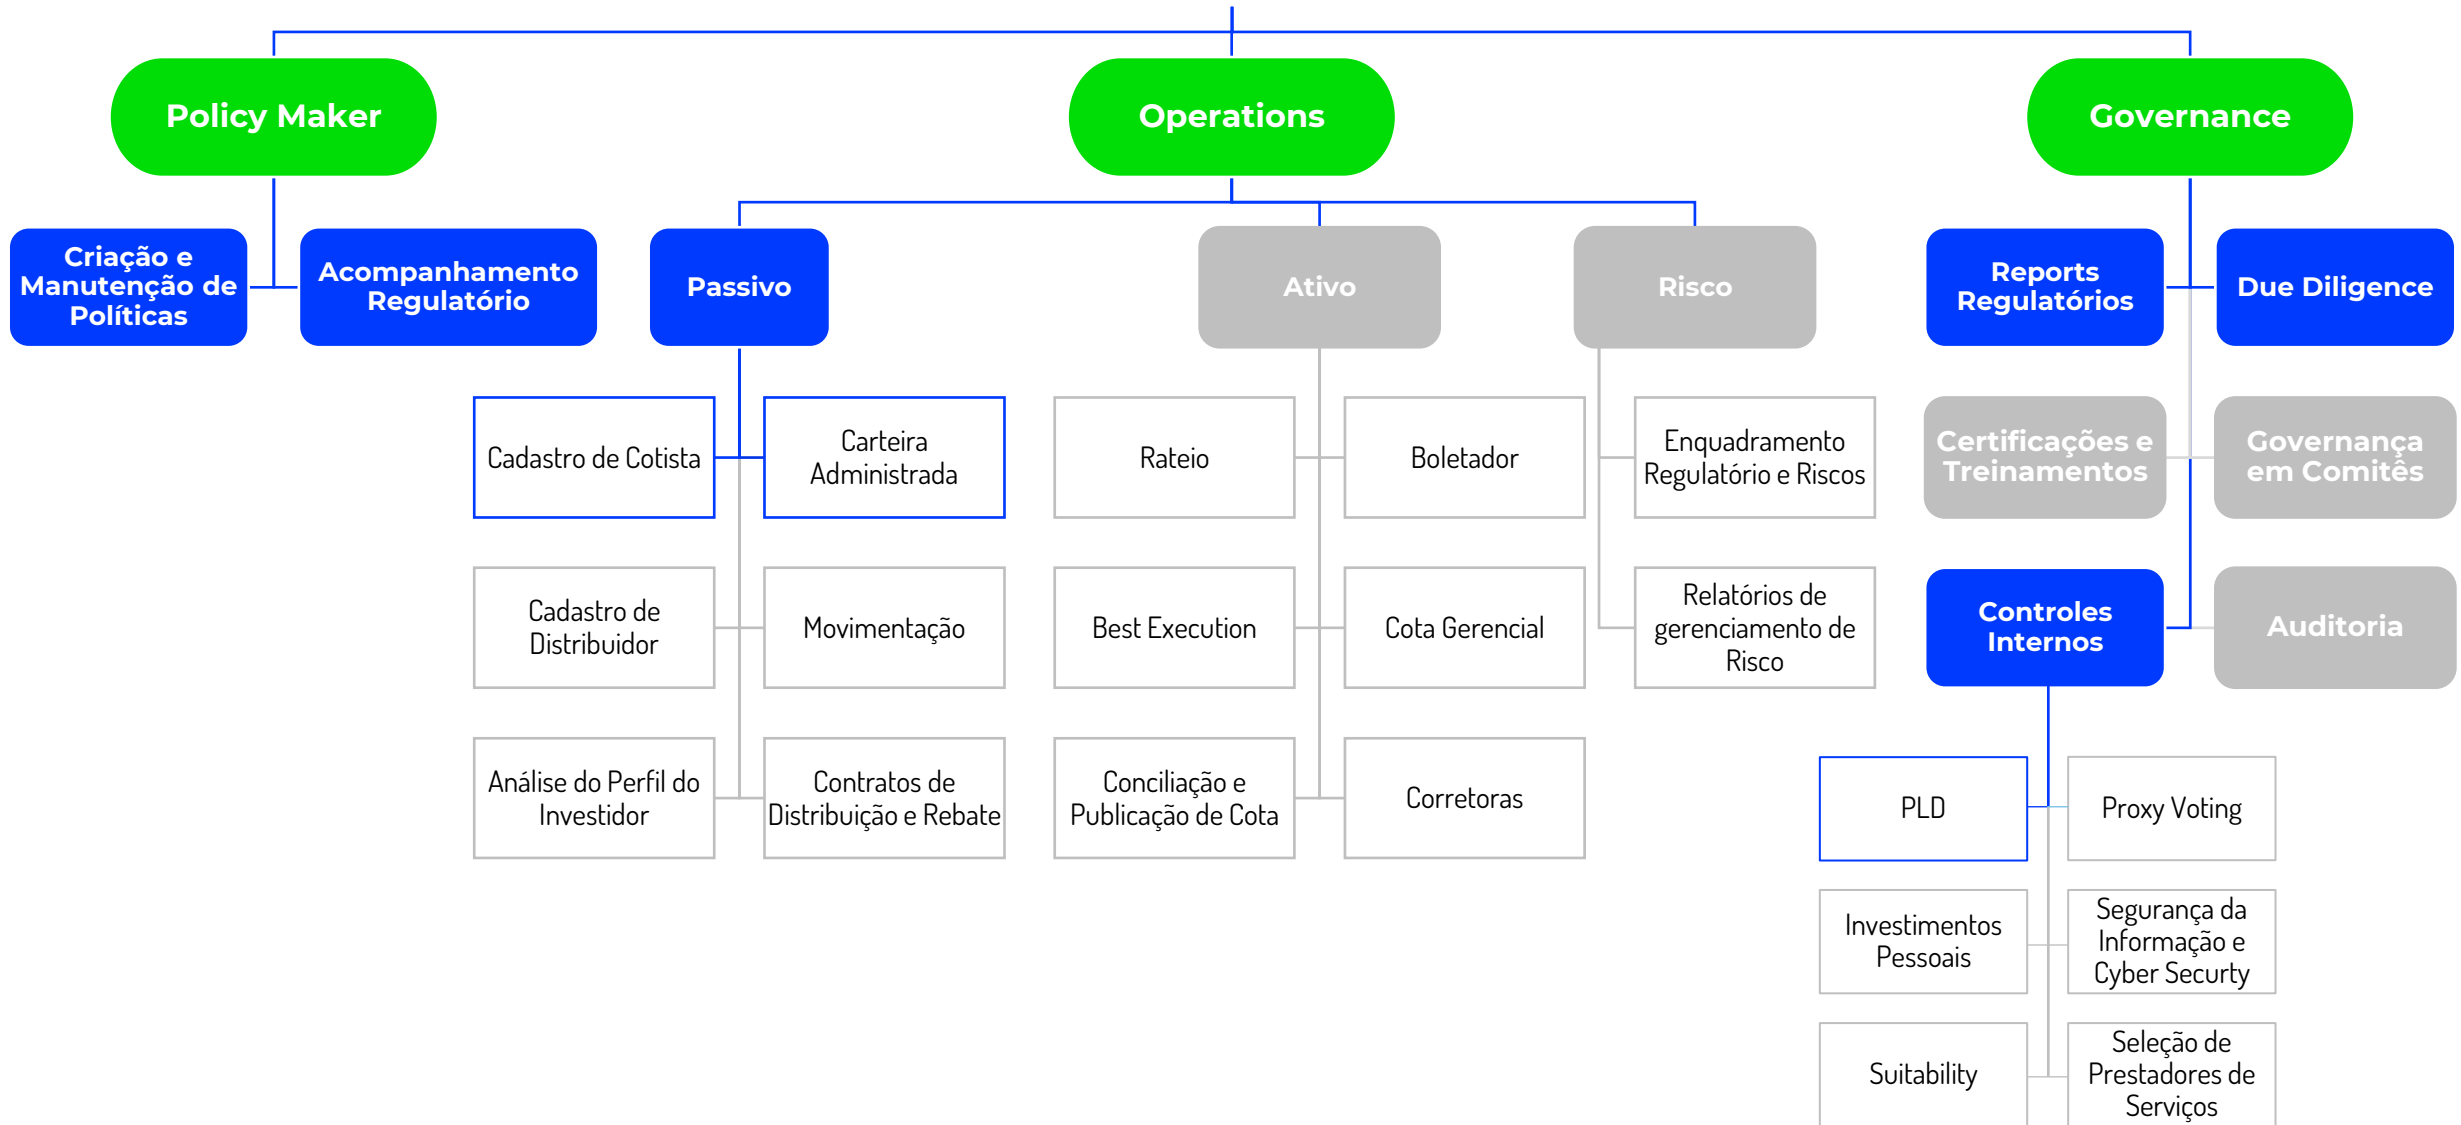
Policy Maker

Operations

Governance

Criação e Manutenção de Políticas

Acompanhamento Regulatório

Passivo

Ativo

Risco

Reports Regulatórios

Due Diligence

Cadastro de Cotista

Carteira Administrada

Rateio

Boletador

Enquadramento Regulatório e Riscos

Certificações e Treinamentos

Governança em Comitês

Cadastro de Distribuidor

Movimentação

Best Execution

Cota Gerencial

Relatórios de gerenciamento de Risco

Controles Internos

Auditoria

Análise do Perfil do Investidor

Contratos de Distribuição e Rebate

Conciliação e Publicação de Cota

Corretoras

PLD

Proxy Voting

Investimentos Pessoais

Segurança da Informação e Cyber Securty

Suitability

Seleção de Prestadores de Serviços